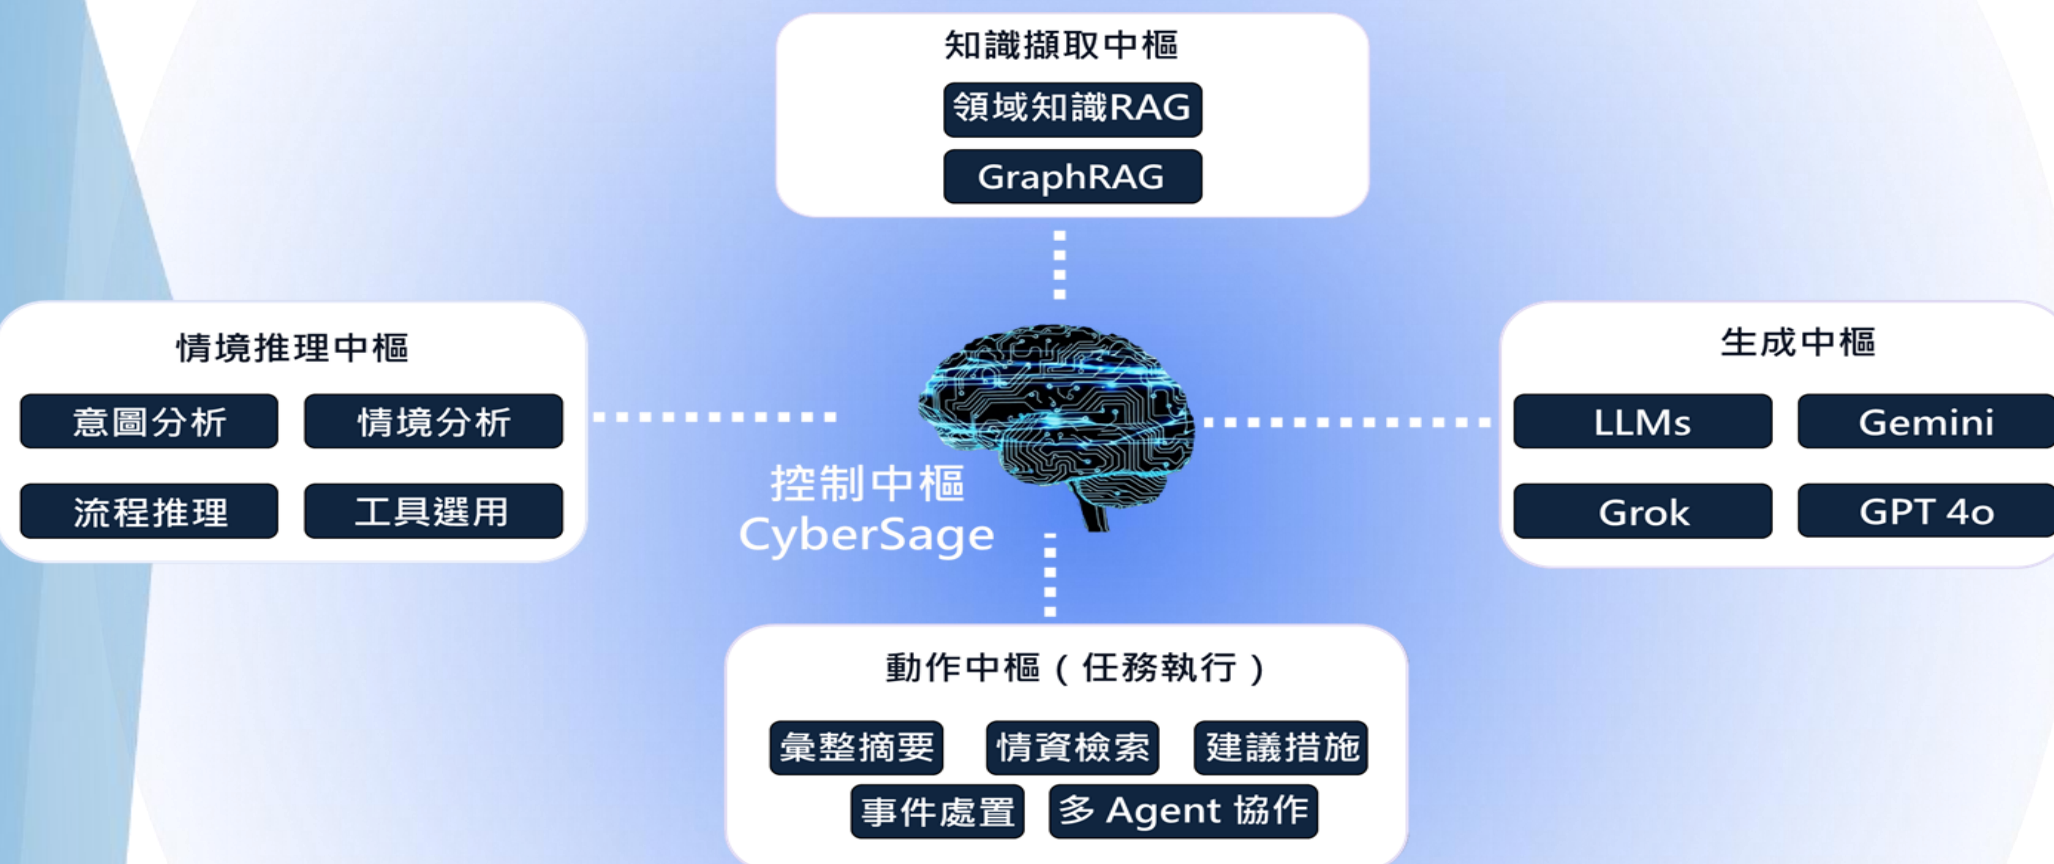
知識擷取中樞

領域知識RAG

GraphRAG

情境推理中樞

意圖分析

情境分析

流程推理

工具選用

控制中樞
CyberSage

生成中樞

LLMs

Gemini

Grok

GPT 4o

動作中樞（任務執行）

彙整摘要

情資檢索

建議措施

事件處置

多 Agent 協作